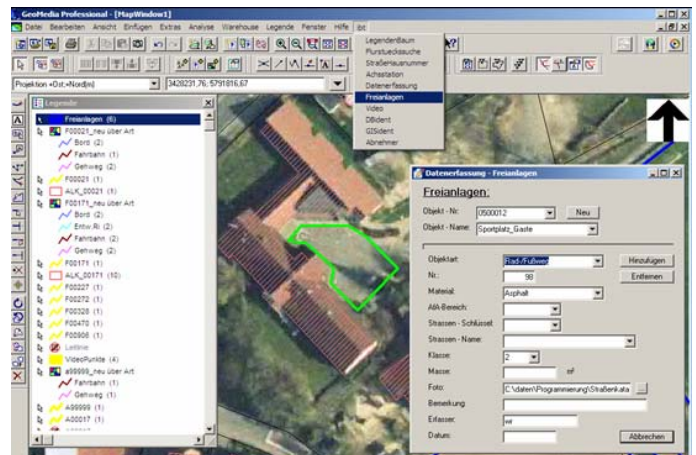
GeoMedia Professional - [MapWindow1]

Datei Bearbeiten Ansicht Einfügen Extras Analyse Warehouse Legende Fenster Hilfe ibit

LegendenBaum
Flurstückssuche
Straßenlaufnummer
Achsstation
Datenerfassung
Freianlagen
Video
DBident
GISident
Abnehmer

Projektion +Ost;+Nord[m]
3428231.76; 5791816.67

Legende
Freianlagen (6)
F00021_neu über Art
Bord (2)
Fahrbahn (1)
Gehweg (2)
F00021 (1)
ALK_00021 (1)
F00171_neu über Art
Bord (2)
Entw.Ri. (2)
Fahrbahn (2)
Gehweg (2)
F00171 (1)
ALK_00171 (10)
F00227 (1)
F00272 (1)
F00328 (1)
F00470 (1)
F00906 (1)
Leitlinie
VideoPunkte (4)
a99999_neu über Art
Fahrbahn (1)
Gehweg (1)
A99999 (1)
A00017 (1)

Datenerfassung - Freianlagen

Freianlagen:

Objekt - Nr.: 0500012
Neu
Objekt - Name: Sportplatz_Gaste

Objektart: Rad-/Fußweg
Hinzufügen
Nr.: 98
Entfernen
Material: Asphalt
AfA-Bereich:
Strassen - Schlüssel:
Strassen - Name:
Klasse: 2
Masse: m²
Foto: C:\daten\Programmierung\Straßenkata
Bemerkung:
Erfasser: wr
Datum:
Abbrechen